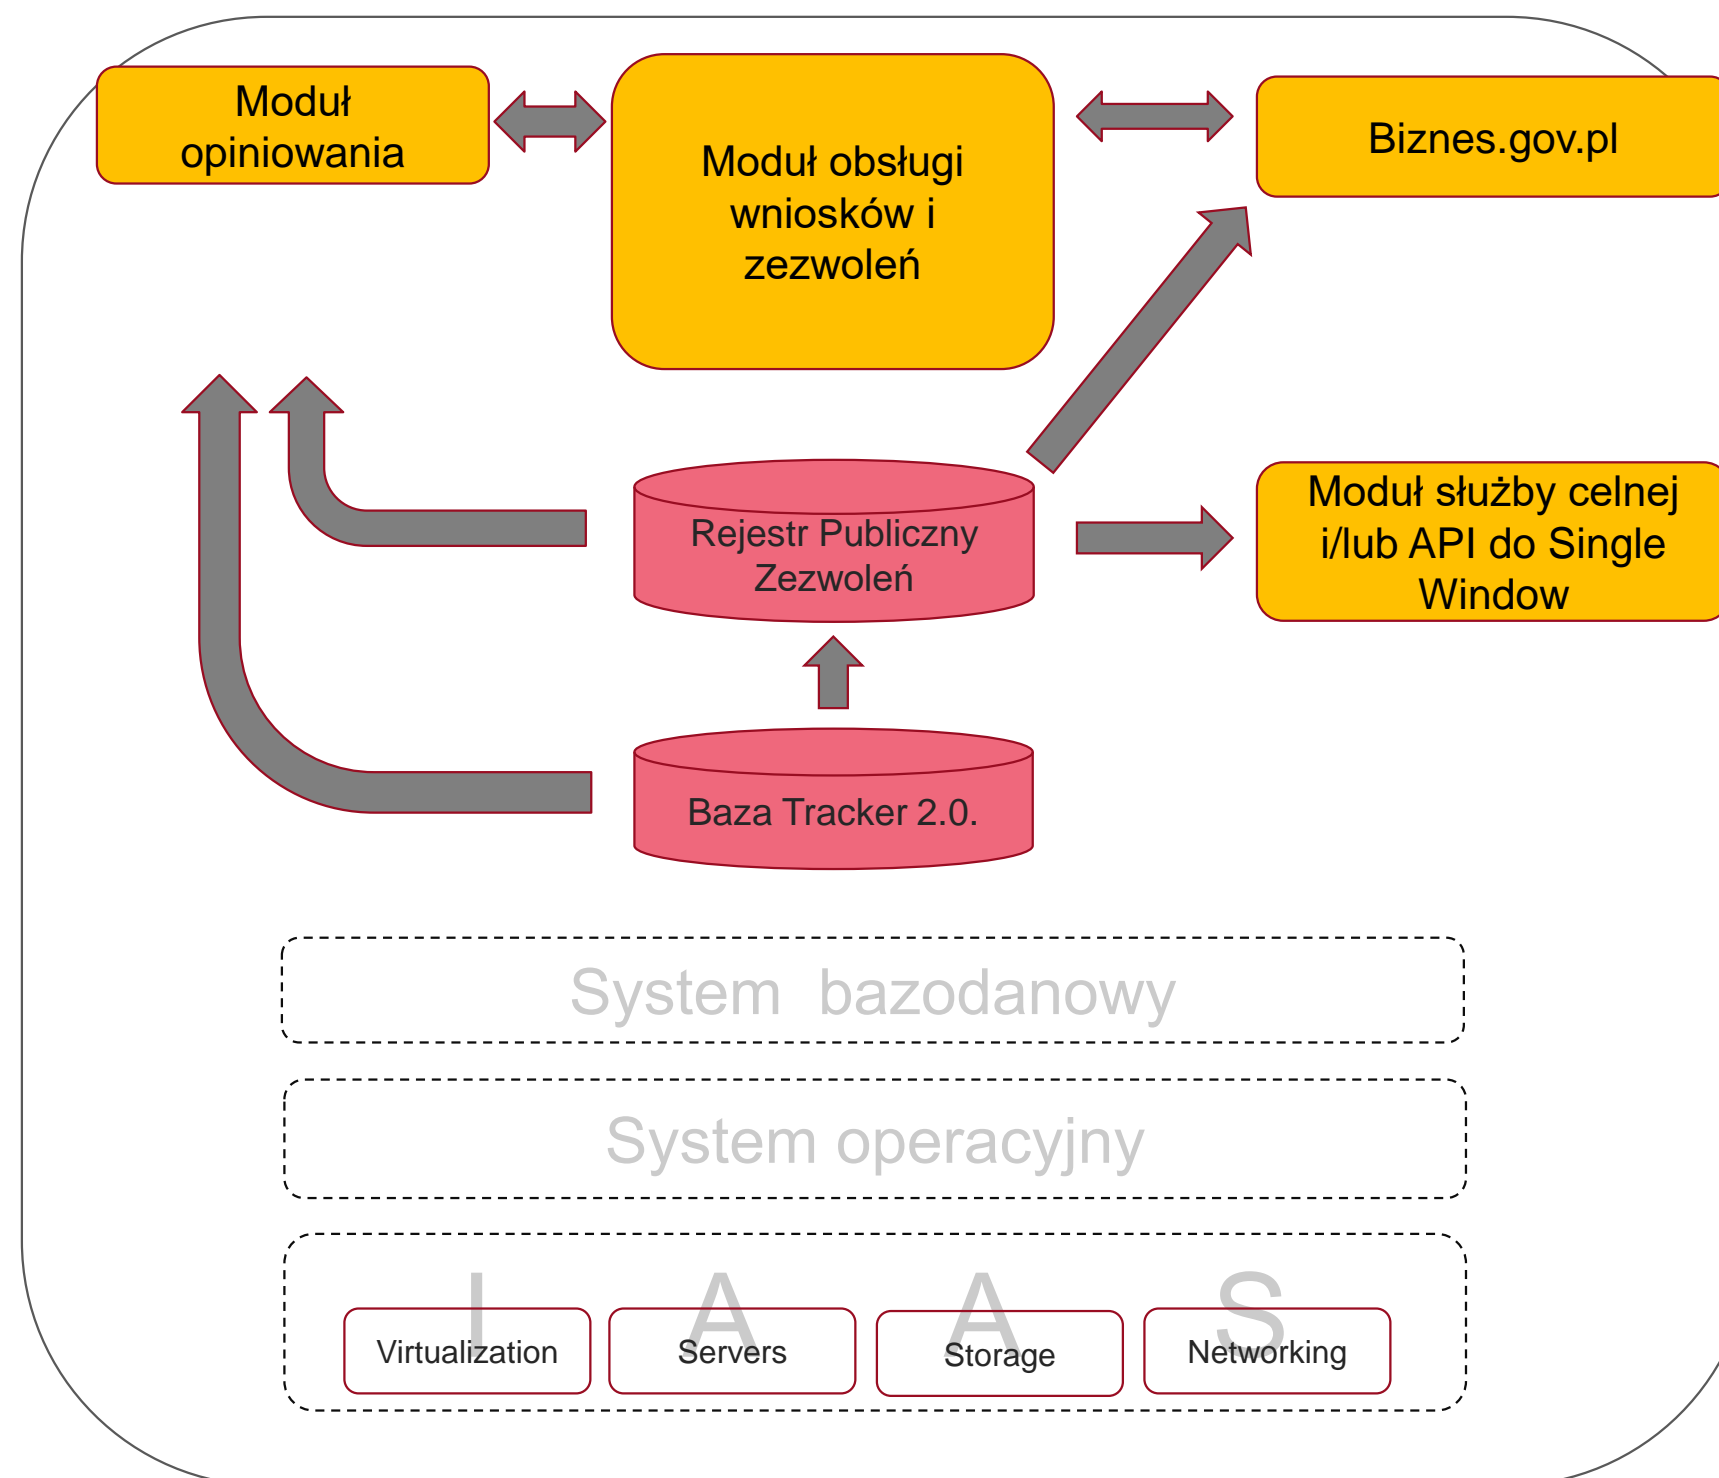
Moduł opiniowania

Moduł obsługi wniosków i zezwoleń

Biznes.gov.pl

Rejestr Publiczny Zezwoleń

Moduł służby celnej i/lub API do Single Window

Baza Tracker 2.0.

System bazodanowy

System operacyjny

I A A S

Virtualization

Servers

Storage

Networking